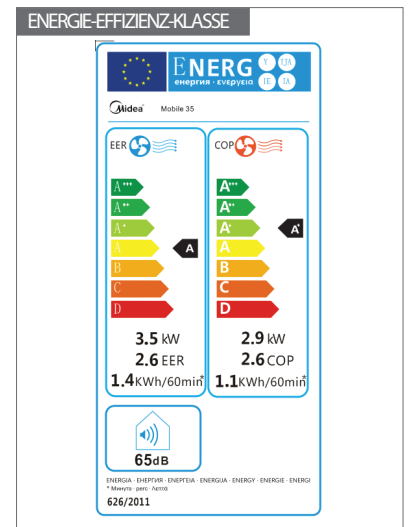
ENERGIE-EFFIZIENZ-KLASSE

ENERG Y IJA IE IA
енергия · ενεργεια

Midea Mobile 35

EER

A+++
A++
A+
A
B
C
D

A

3.5 kW
2.6 EER
1.4 KWh/60min*

COP

A+++
A++
A+
A
B
C
D

A+

2.9 kW
2.6 COP
1.1 KWh/60min*

65dB

ENERGIA · ЕНЕРГИЯ · ΕΝΕΡΓΕΙΑ · ENERGIJA · ENERGY · ENERGIE · ENERGI
* Минута · perc · λεπτό

626/2011